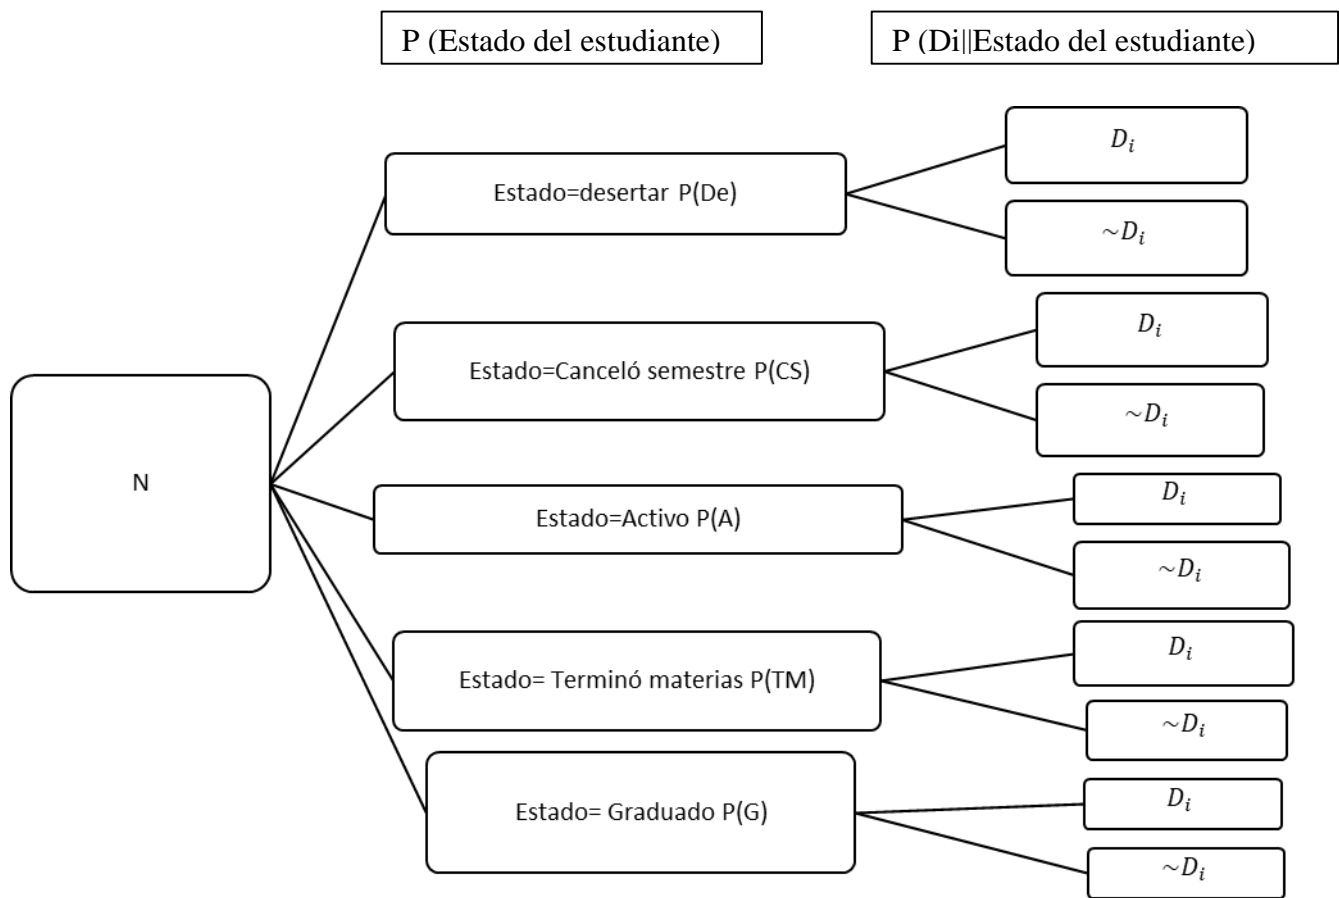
P (Estado del estudiante)

P (Di||Estado del estudiante)

N

Estado=desertar P(De)

$D_i$

$\sim D_i$

Estado=Canceló semestre P(CS)

$D_i$

$\sim D_i$

Estado=Activo P(A)

$D_i$

$\sim D_i$

Estado= Terminó materias P(TM)

$D_i$

$\sim D_i$

Estado= Graduado P(G)

$D_i$

$\sim D_i$